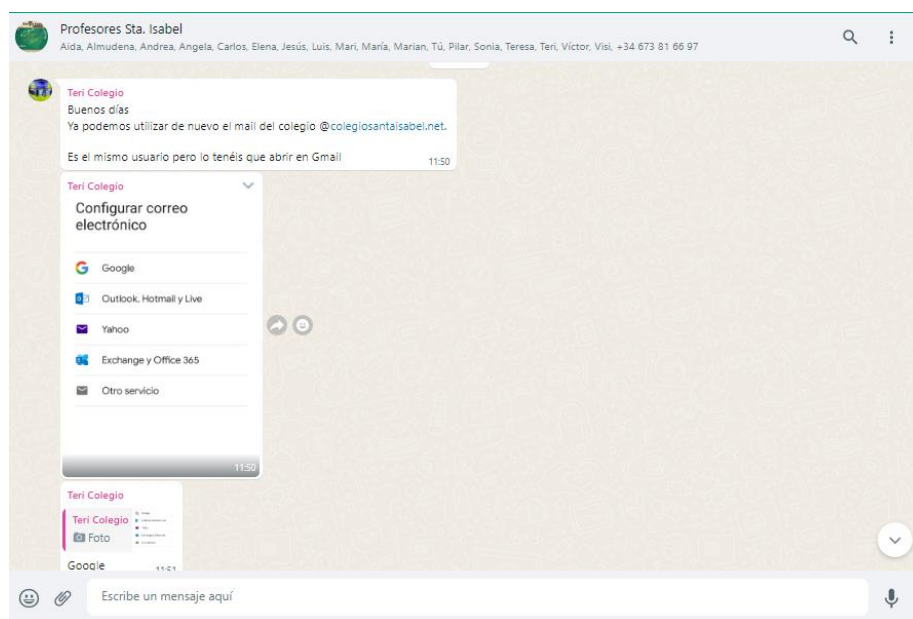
Profesores Sta. Isabel
Aida, Almudena, Andrea, Angela, Carlos, Elena, Jesús, Luis, Mari, María, Marian, Tú, Pilar, Sonia, Teresa, Teri, Víctor, Visi, +34 673 81 66 97

Teri Colegio
Buenos días
Ya podemos utilizar de nuevo el mail del colegio @colegiosantaisabel.net.

Es el mismo usuario pero lo tenéis que abrir en Gmail
11:50

Teri Colegio
Configurar correo electrónico
Google
Outlook, Hotmail y Live
Yahoo
Exchange y Office 365
Otro servicio
11:50

Teri Colegio
Teri Colegio
Foto
Google
11:51

Escribe un mensaje aquí